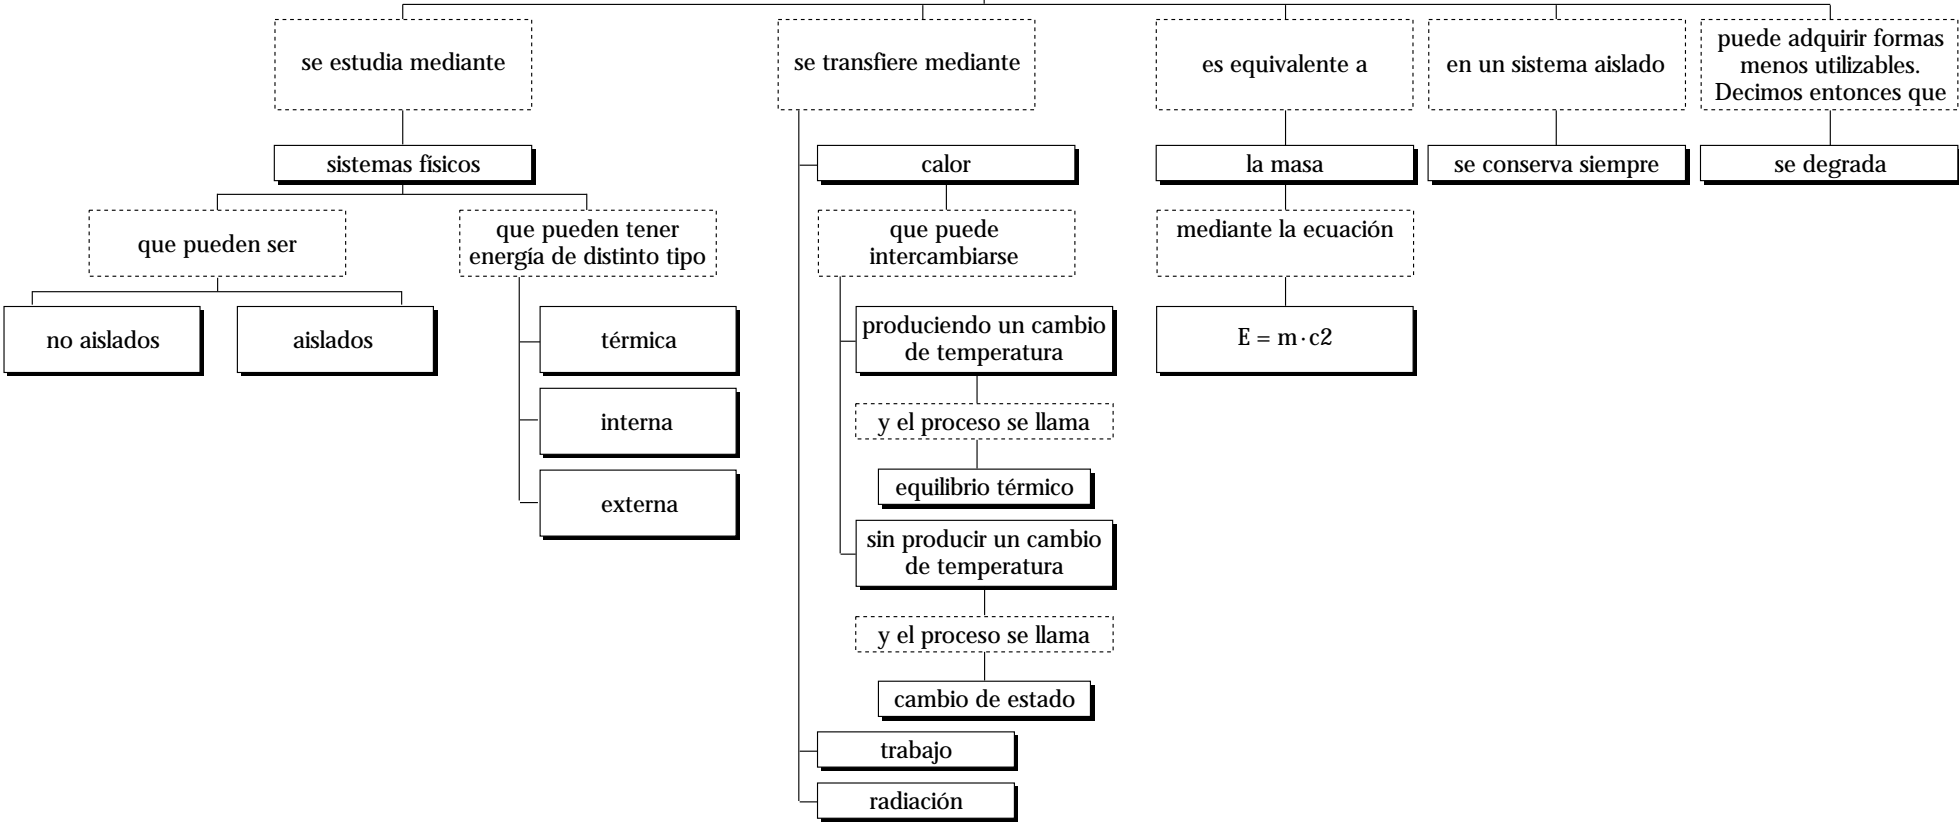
se estudia mediante

sistemas físicos

que pueden ser

no aislados

aislados

que pueden tener energía de distinto tipo

térmica

interna

externa

se transfiere mediante

calor

que puede intercambiarse

produciendo un cambio de temperatura

y el proceso se llama

equilibrio térmico

sin producir un cambio de temperatura

y el proceso se llama

cambio de estado

trabajo

radiación

es equivalente a

la masa

mediante la ecuación

$E = m \cdot c2$

en un sistema aislado

se conserva siempre

puede adquirir formas menos utilizables. Decimos entonces que

se degrada